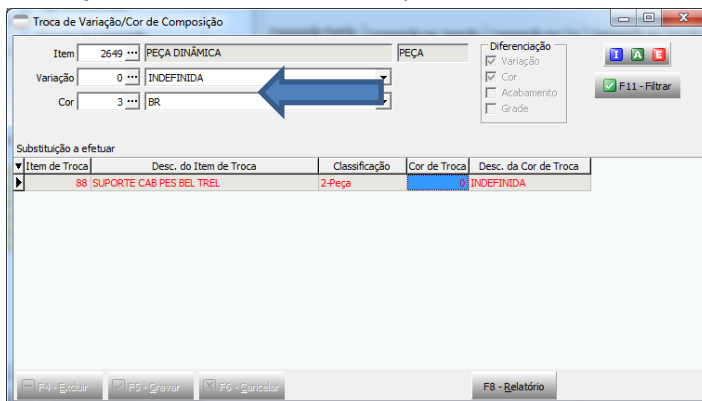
Troca de Variação/Cor de Composição

Item 2649 ··· PEÇA DINÂMICA PEÇA

Variação 0 ··· INDEFINIDA

Cor 3 ··· BR

Diferenciação
Variação
Cor
Acabamento
Grade

I A E

F11 - Filtrar

Substituição a efetuar

| Item de Troca | Desc. do Item de Troca | Classificação | Cor de Troca | Desc. da Cor de Troca |
|---|---|---|---|---|
| 88 | SUPORTE CAB PES BEL TREL | 2-Peça | 0 | INDEFINIDA |

F4 - Excluir F5 - Gravar F6 - Cancelar F8 - Relatório